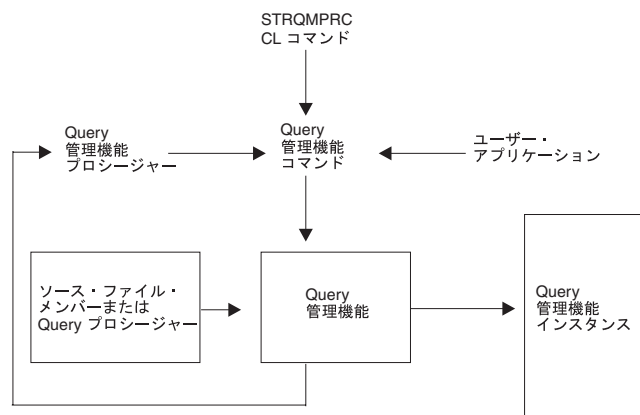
STRQMPRC
CL コマンド

Query
管理機能
プロシージャー

Query
管理機能
コマンド

ユーザー・
アプリケーション

ソース・ファイル・
メンバーまたは
Query プロシージャー

Query
管理機能

Query
管理機能
インスタンス